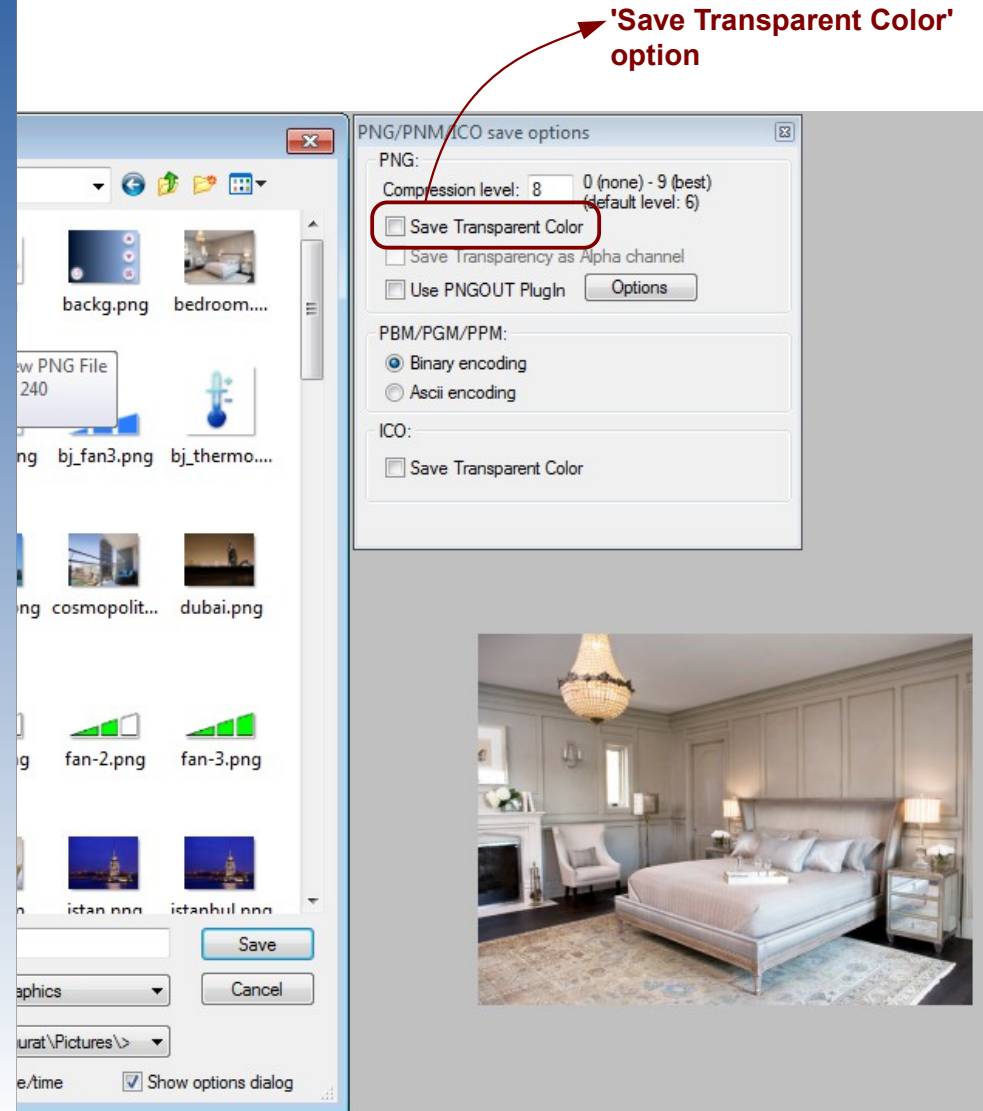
'Save Transparent Color' option

PNG/PNM/ICO save options

PNG:
Compression level: 8 0 (none) - 9 (best) (default level: 6)
Save Transparent Color
Save Transparency as Alpha channel
Use PNGOUT PlugIn Options

PBM/PGM/PPM:
Binary encoding
Ascii encoding

ICO:
Save Transparent Color

backg.png bedroom....
w PNG File
240
ng bj_fan3.png bj_thermo....
ong cosmopolit... dubai.png
g fan-2.png fan-3.png
n istan.png istanbul.png

Save
aphics
Cancel
urat\Pictures\>
e/time
Show options dialog